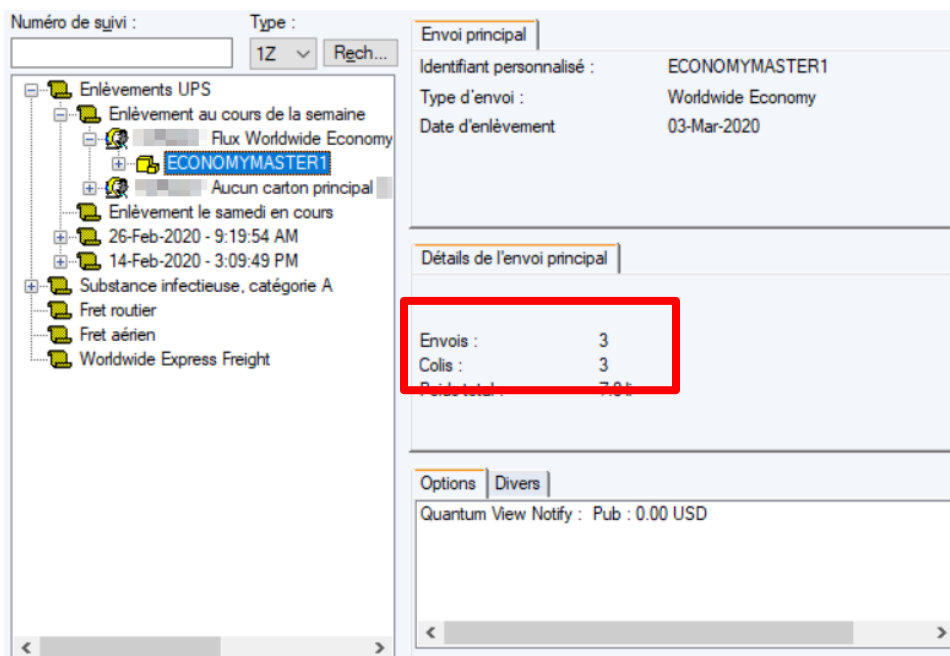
Numéro de suivi :

Type :

1Z

Rech...

Enlèvements UPS

Enlèvement au cours de la semaine

Flux Worldwide Economy

ECONOMYMASTER1

Aucun carton principal

Enlèvement le samedi en cours

26-Feb-2020 - 9:19:54 AM

14-Feb-2020 - 3:09:49 PM

Substance infectieuse, catégorie A

Fret routier

Fret aérien

Worldwide Express Freight

Envoi principal

Identifiant personnalisé : ECONOMYMASTER1

Type d'envoi : Worldwide Economy

Date d'enlèvement 03-Mar-2020

Détails de l'envoi principal

Envois : 3

Colis : 3

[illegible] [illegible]

Options

Divers

Quantum View Notify : Pub : 0.00 USD